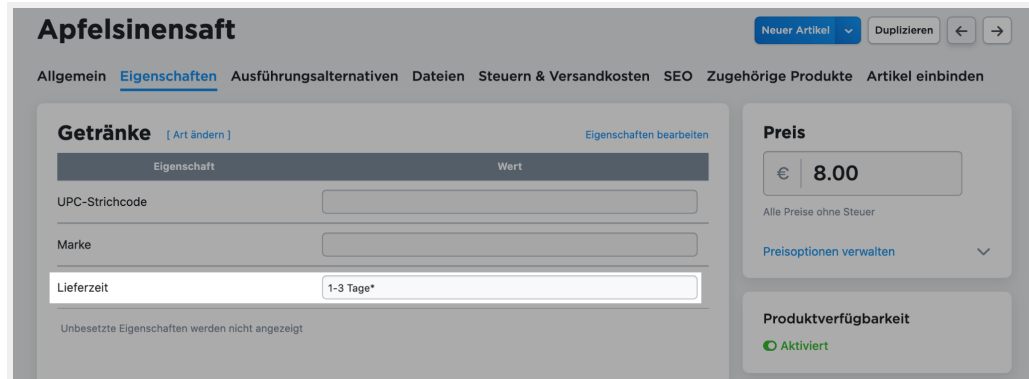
Apfelsinensaft

Neuer Artikel
Duplizieren
←
→

Allgemein Eigenschaften Ausführungsalternativen Dateien Steuern & Versandkosten SEO Zugehörige Produkte Artikel einbinden

Getränke [ Art ändern ]
Eigenschaften bearbeiten

| Eigenschaft | Wert |
|---|---|
| UPC-Strichcode | |
| Marke | |
| Lieferzeit | 1-3 Tage* |

Unbesetzte Eigenschaften werden nicht angezeigt

Preis
€ 8.00
Alle Preise ohne Steuer
Preisoptionen verwalten

Produktverfügbarkeit
Aktiviert